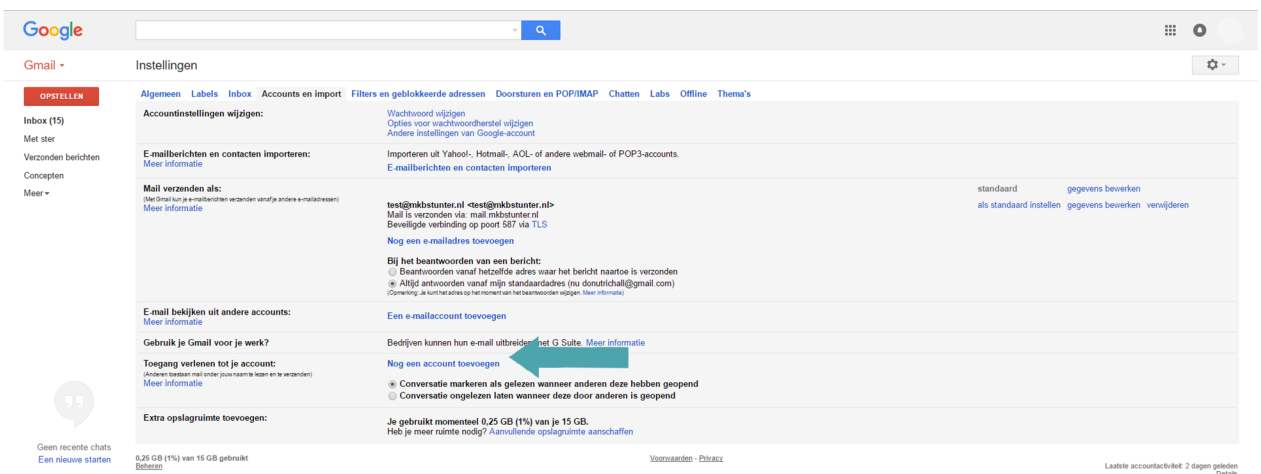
Google

Gmail

Instellingen

OPSTELLEN

Inbox (15)
Met ster
Verzonden berichten
Concepten
Meer

Algemeen Labels Inbox Accounts en import Filters en geblokkeerde adressen Doorsturen en POP/IMAP Chatten Labs Offline Thema's

Accountinstellingen wijzigen:
Wachtwoord wijzigen
Opties voor wachtwoordherstel wijzigen
Andere instellingen van Google-account

E-mailberichten en contacten importeren:
Meer informatie
Importeren uit Yahoo!-, Hotmail-, AOL- of andere webmail- of POP3-accounts.
E-mailberichten en contacten importeren

Mail verzenden als:
(Met Gmail kun je e-mailberichten verzenden vanaf je andere e-mailadressen)
Meer informatie
standaard gegevens bewerken
test@mkbstunter.nl <test@mkbstunter.nl>
Mail is verzonden via: mail.mkbstunter.nl
Beveiligde verbinding op poort 587 via TLS
als standaard instellen gegevens bewerken verwijderen
Nog een e-mailadres toevoegen

Bij het beantwoorden van een bericht:
Beantwoorden vanaf hetzelfde adres waar het bericht naartoe is verzonden
Altijd antwoorden vanaf mijn standaardadres (nu donutrichall@gmail.com)
(Opmerking: Je kunt het adres op het moment van het beantwoorden wijzigen. Meer informatie)

E-mail bekijken uit andere accounts:
Meer informatie
Een e-mailaccount toevoegen

Gebruik je Gmail voor je werk?
Bedrijven kunnen hun e-mail uitbreiden met G Suite. Meer informatie

Toegang verlenen tot je account:
(Anderen toestaan mail onder jouw naam te lezen en te verzenden)
Meer informatie
Nog een account toevoegen
Conversatie markeren als gelezen wanneer anderen deze hebben geopend
Conversatie ongelezen laten wanneer deze door anderen is geopend

Extra opslagruimte toevoegen:
Je gebruikt momenteel 0,25 GB (1%) van je 15 GB.
Heb je meer ruimte nodig? Aanvullende opslagruimte aanschaffen

Geen recente chats
Een nieuwe starten

0,25 GB (1%) van 15 GB gebruikt
Beheren
Voorwaarden - Privacy
Laatste accountactiviteit: 2 dagen geleden
Details